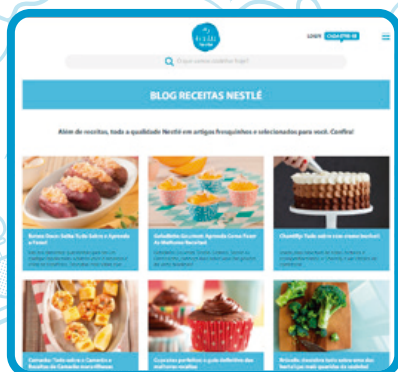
LOGIN CADASTRE-SE

O que vamos cozinhar hoje?

BLOG RECEITAS NESTLÉ

Além de receitas, toda a qualidade Nestlé em artigos fresquinhos e selecionados para você. Confira!

Batata Doce: Saiba Tudo Sobre e Aprenda a Fazer!

Gelatinha Colorida: Aprenda Como Fazer As Melhores Receitas!

Chantilly: Tudo sobre esse creme tentador!

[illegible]

Cupcakes perfeitos: o guia definitivo das melhores receitas

Brócolis: descubra tudo sobre esse alimento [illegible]